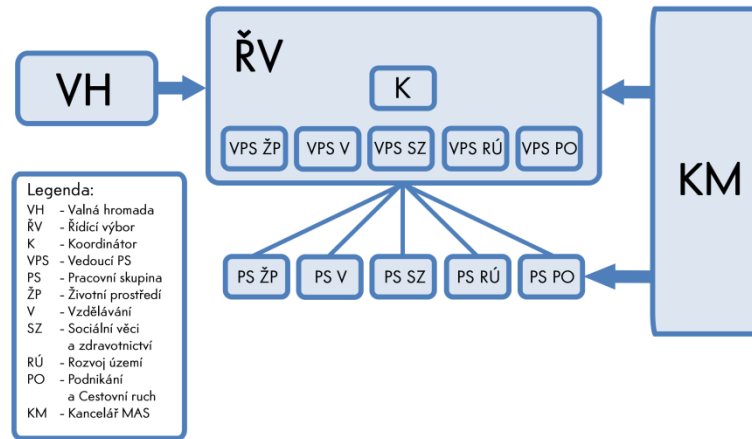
VH

ŘV

K

VPS ŽP
VPS V
VPS SZ
VPS RÚ
VPS PO

KM

PS ŽP
PS V
PS SZ
PS RÚ
PS PO

Legenda:
VH - Valná hromada
ŘV - Řídící výbor
K - Koordinátor
VPS - Vedoucí PS
PS - Pracovní skupina
ŽP - Životní prostředí
V - Vzdělávání
SZ - Sociální věci a zdravotnictví
RÚ - Rozvoj území
PO - Podnikání a Cestovní ruch
KM - Kancelář MAS